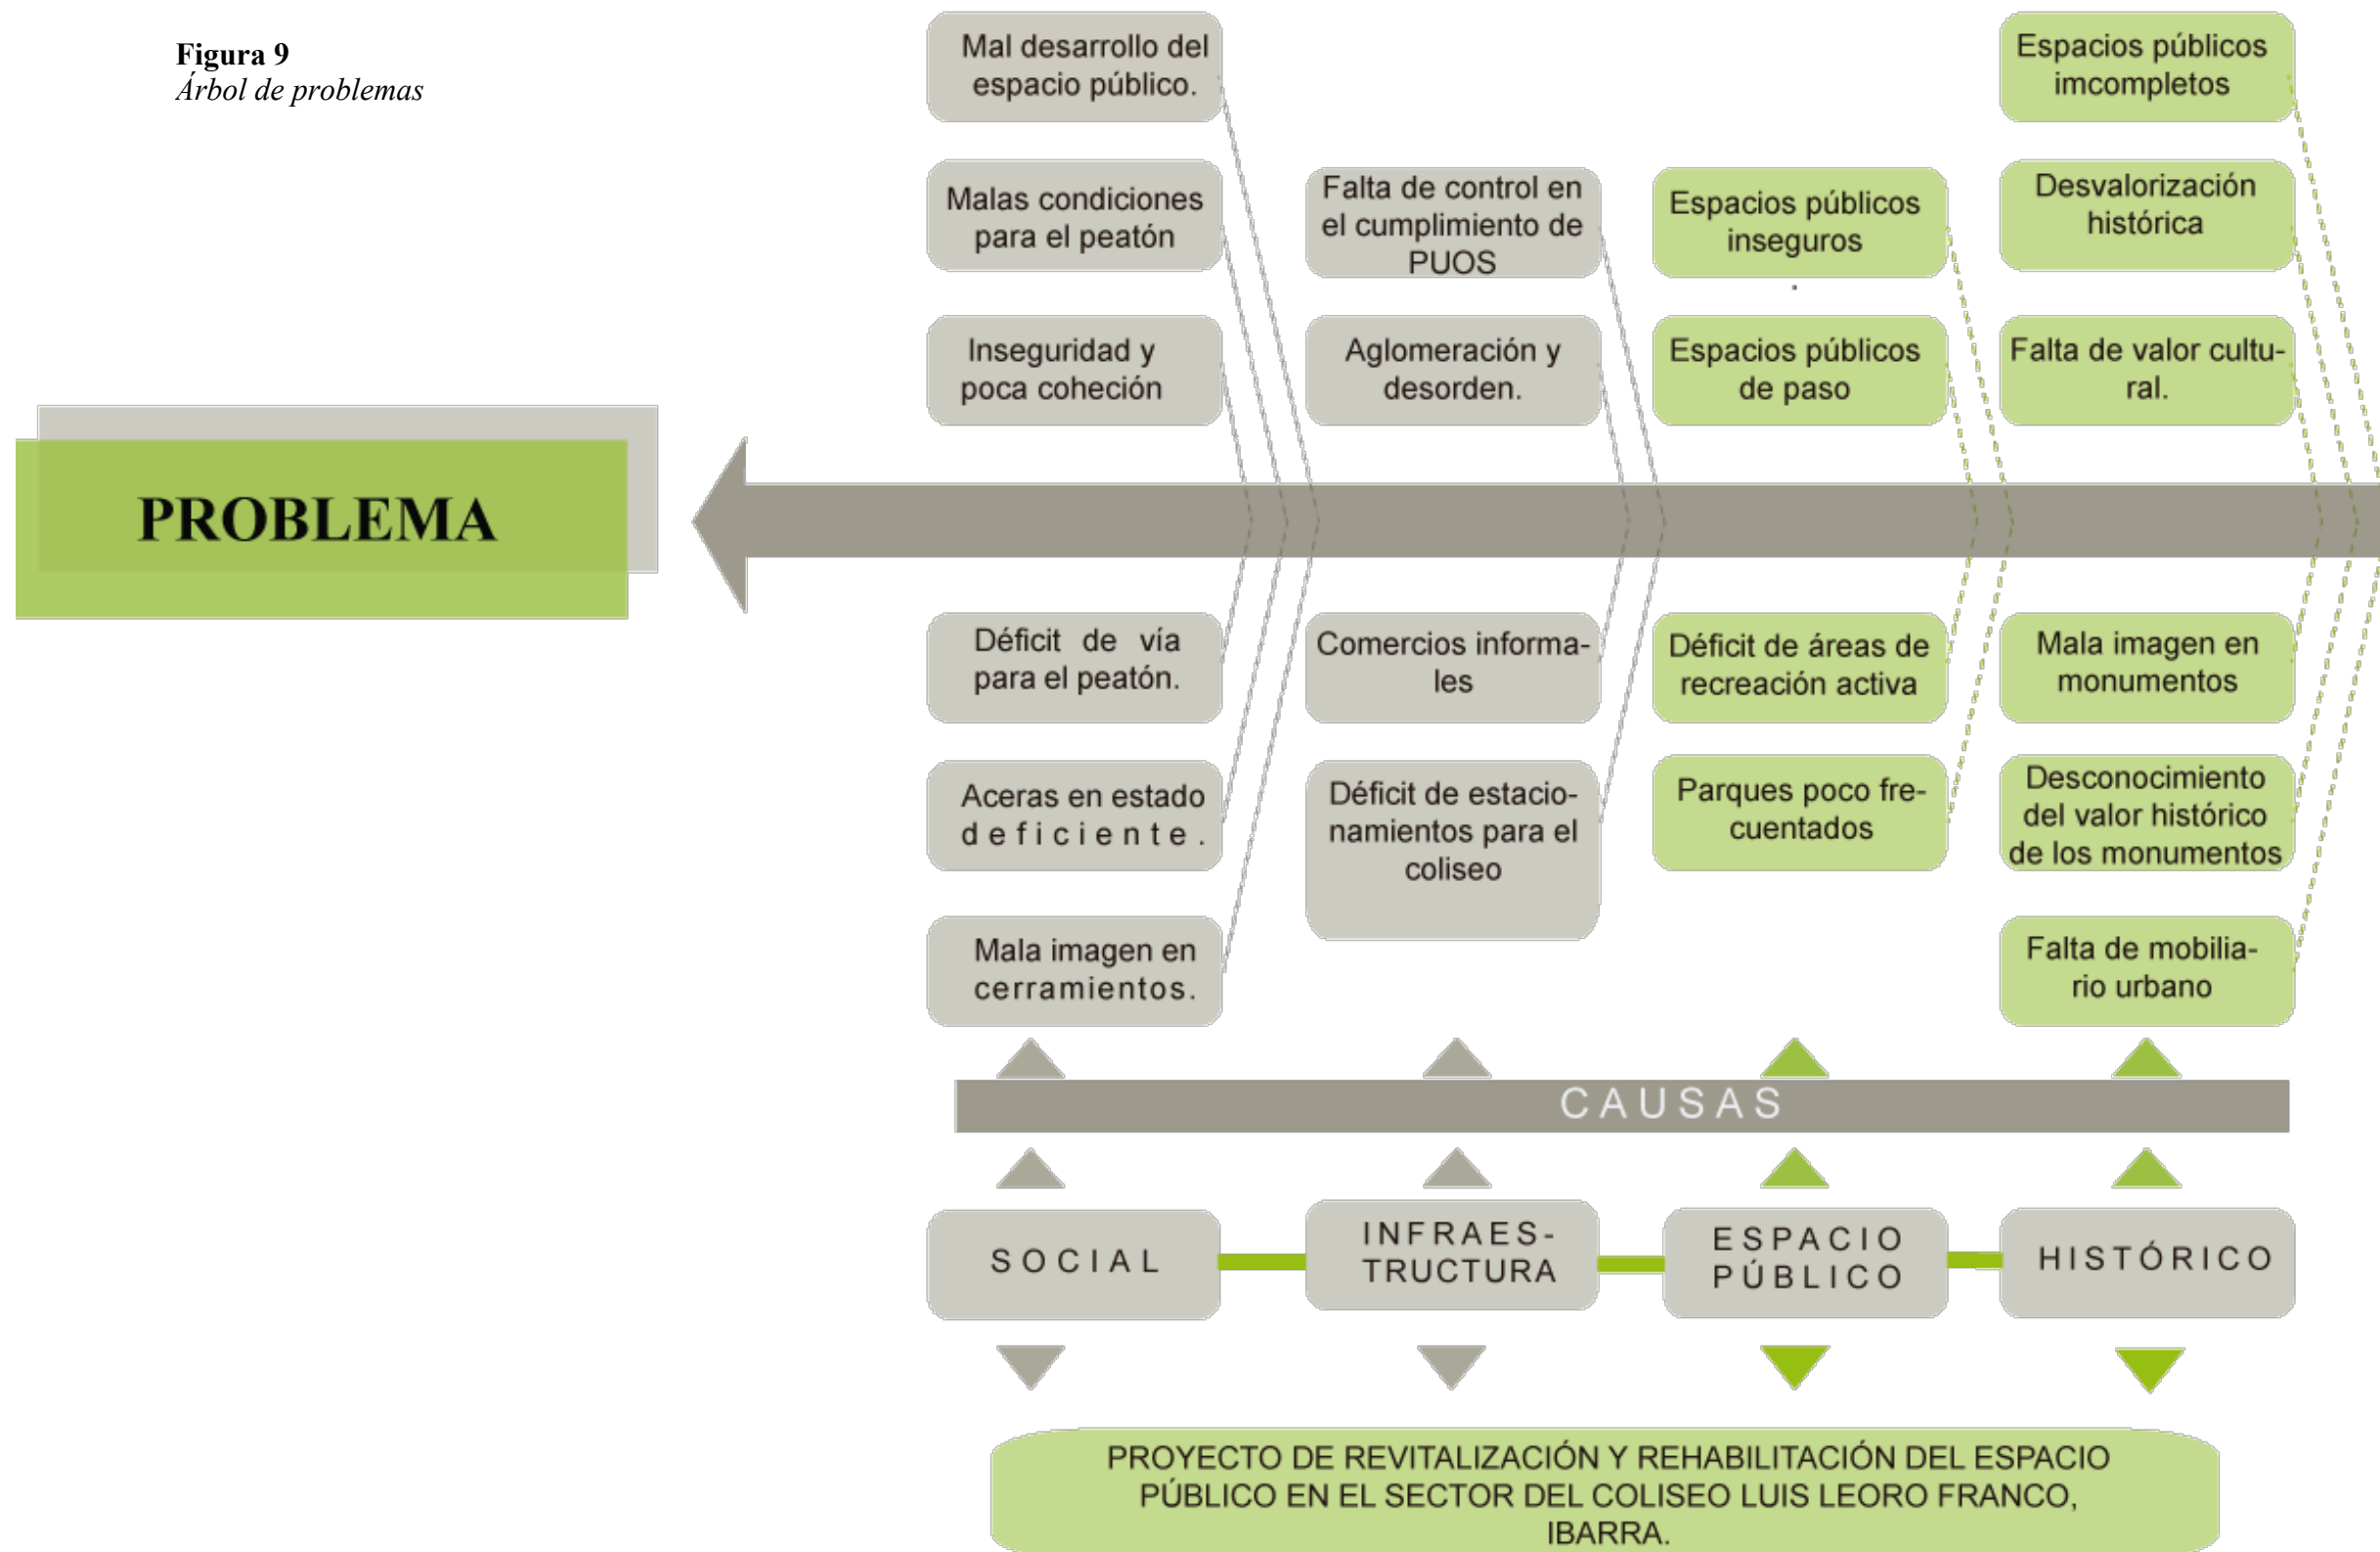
**Figura 9**
*Árbol de problemas*

PROBLEMA

Mal desarrollo del espacio público.

Malas condiciones para el peatón

Inseguridad y poca coheción

Déficit de vía para el peatón.

Aceras en estado deficiente.

Mala imagen en cerramientos.

Falta de control en el cumplimiento de PUOS

Aglomeración y desorden.

Comercios informales

Déficit de estacionamientos para el coliseo

Espacios públicos inseguros

Espacios públicos de paso

Déficit de áreas de recreación activa

Parques poco frecuentados

Espacios públicos imcompletos

Desvalorización histórica

Falta de valor cultural.

Mala imagen en monumentos

Desconocimiento del valor histórico de los monumentos

Falta de mobiliario urbano

CAUSAS

SOCIAL

INFRAESTRUCTURA

ESPACIO PÚBLICO

HISTÓRICO

PROYECTO DE REVITALIZACIÓN Y REHABILITACIÓN DEL ESPACIO PÚBLICO EN EL SECTOR DEL COLISEO LUIS LEORO FRANCO, IBARRA.